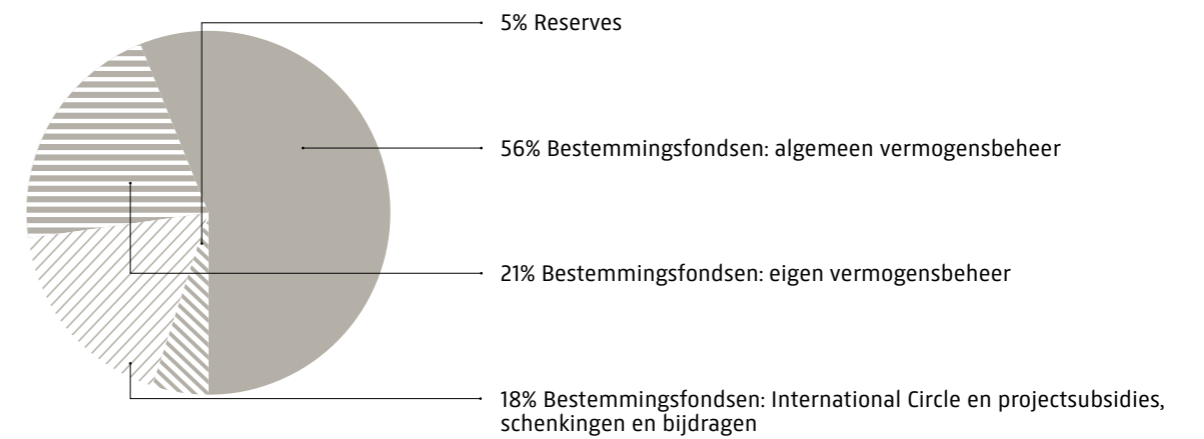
5% Reserves

56% Bestemmingsfondsen: algemeen vermogensbeheer

21% Bestemmingsfondsen: eigen vermogensbeheer

18% Bestemmingsfondsen: International Circle en projectsubsidies, schenkingen en bijdragen